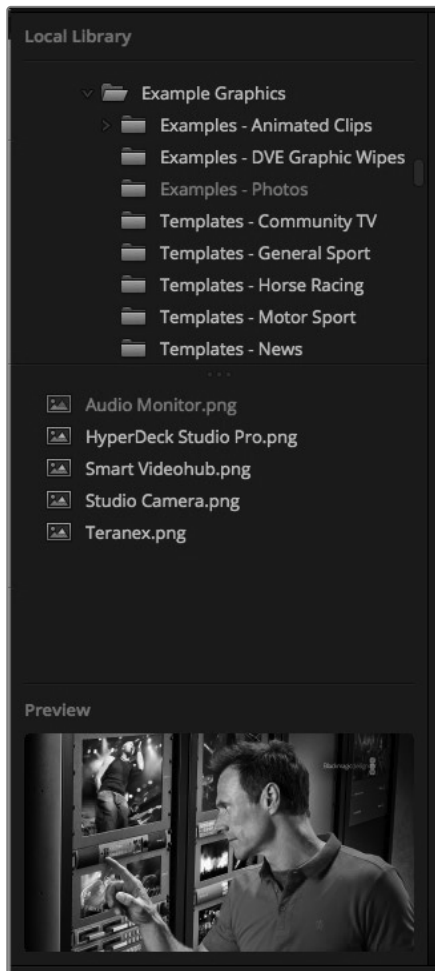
Local Library

Example Graphics
Examples - Animated Clips
Examples - DVE Graphic Wipes
Examples - Photos
Templates - Community TV
Templates - General Sport
Templates - Horse Racing
Templates - Motor Sport
Templates - News

Audio Monitor.png
HyperDeck Studio Pro.png
Smart Videohub.png
Studio Camera.png
Teranex.png

Preview